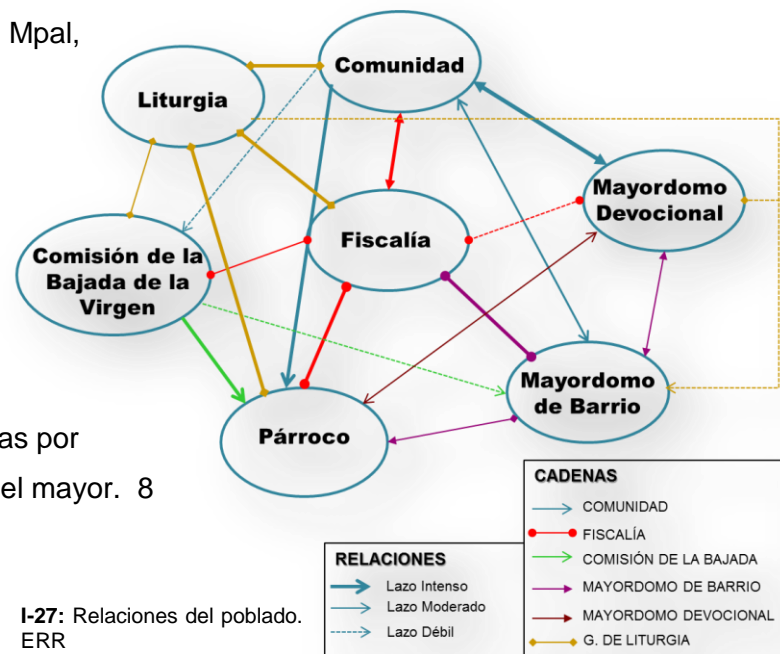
Mpal,

Comunidad

Liturgia

Mayordomo Devocional

Comisión de la Bajada de la Virgen

Fiscalía

Mayordomo de Barrio

as por

Párroco

el mayor. 8

CADENAS
COMUNIDAD
FISCALÍA
COMISIÓN DE LA BAJADA
MAYORDOMO DE BARRIO
MAYORDOMO DEVOCIONAL
G. DE LITURGIA

RELACIONES
Lazo Intenso
Lazo Moderado
Lazo Débil

I-27: Relaciones del poblado. ERR